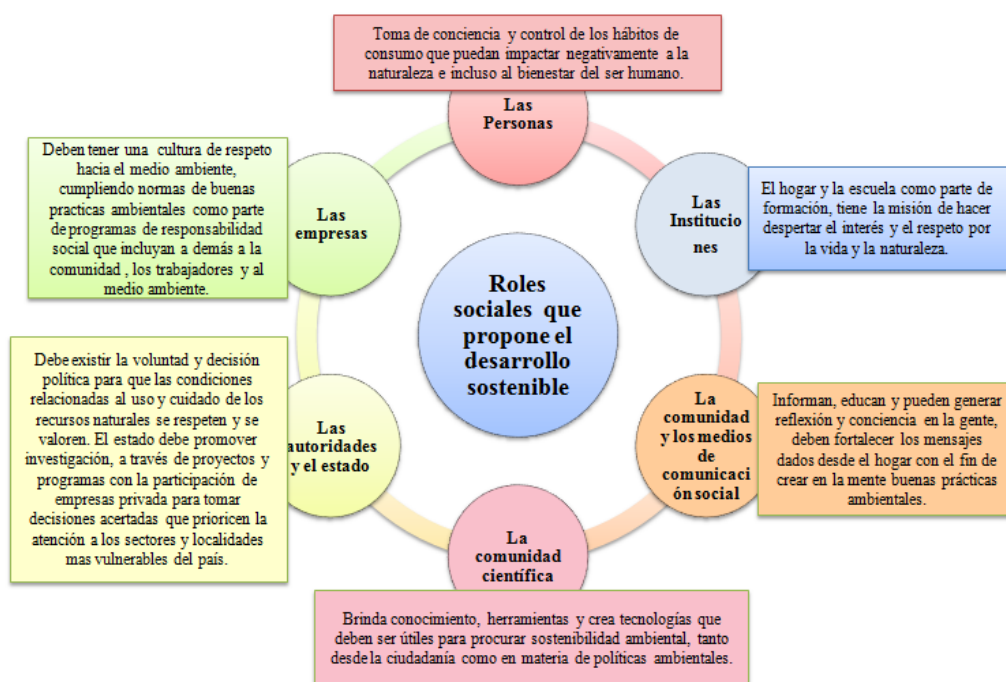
Toma de conciencia y control de los hábitos de consumo que puedan impactar negativamente a la naturaleza e incluso al bienestar del ser humano.

Las Personas

Las Instituciones

El hogar y la escuela como parte de formación, tiene la misión de hacer despertar el interés y el respeto por la vida y la naturaleza.

La comunidad y los medios de comunicación social

Informan, educan y pueden generar reflexión y conciencia en la gente, deben fortalecer los mensajes dados desde el hogar con el fin de crear en la mente buenas prácticas ambientales.

La comunidad científica

Brinda conocimiento, herramientas y crea tecnologías que deben ser útiles para procurar sostenibilidad ambiental, tanto desde la ciudadanía como en materia de políticas ambientales.

Las autoridades y el estado

Debe existir la voluntad y decisión política para que las condiciones relacionadas al uso y cuidado de los recursos naturales se respeten y se valoren. El estado debe promover investigación, a través de proyectos y programas con la participación de empresas privada para tomar decisiones acertadas que prioricen la atención a los sectores y localidades mas vulnerables del país.

Las empresas

Deben tener una cultura de respeto hacia el medio ambiente, cumpliendo normas de buenas practicas ambientales como parte de programas de responsabilidad social que incluyan a demás a la comunidad , los trabajadores y al medio ambiente.

Roles sociales que propone el desarrollo sostenible